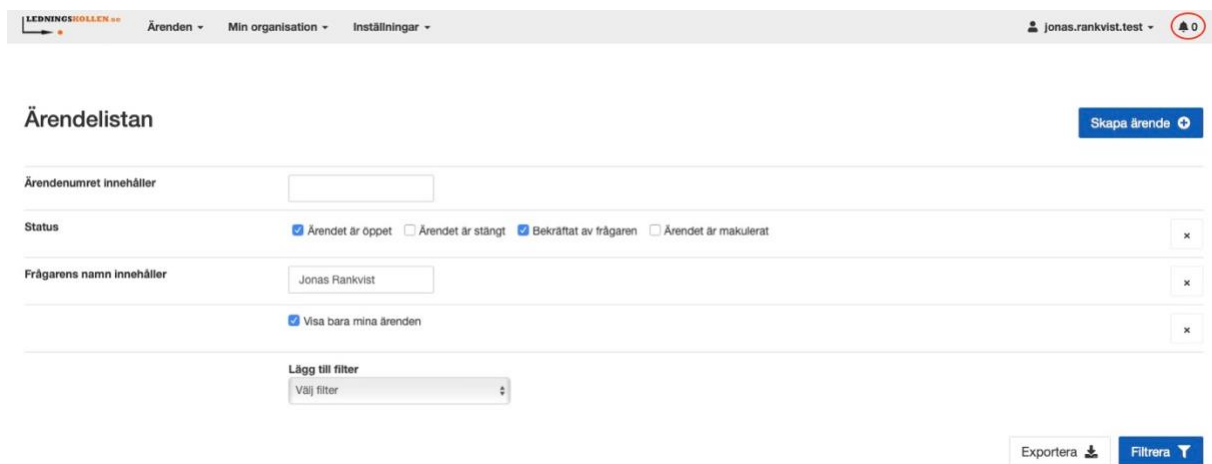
LEDNINGSKOLLEN.se Ärenden ▾ Min organisation ▾ Inställningar ▾ jonas.rankvist.test ▾ 0

Ärendelistan

Skapa ärende

Ärendenumret innehåller

Status
Ärendet är öppet Ärendet är stängt Bekräftat av frågaren Ärendet är makulerat ×

Frågarens namn innehåller
Jonas Rankvist ×

Visa bara mina ärenden ×

Lägg till filter
Välj filter

Exportera Filtrera